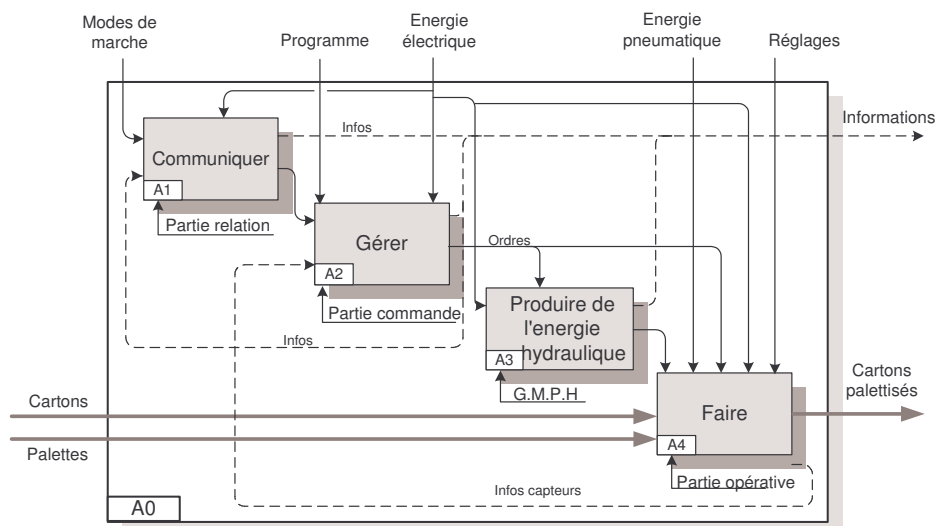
Modes de marche

Programme

Energie électrique

Energie pneumatique

Réglages

Infos

Informations

Communiquer

A1

Partie relation

Gérer

A2

Partie commande

Ordres

Produire de l'energie hydraulique

A3

G.M.P.H

Infos

Cartons

Palettes

Faire

A4

Partie opérative

Cartons palettisés

Infos capteurs

A0